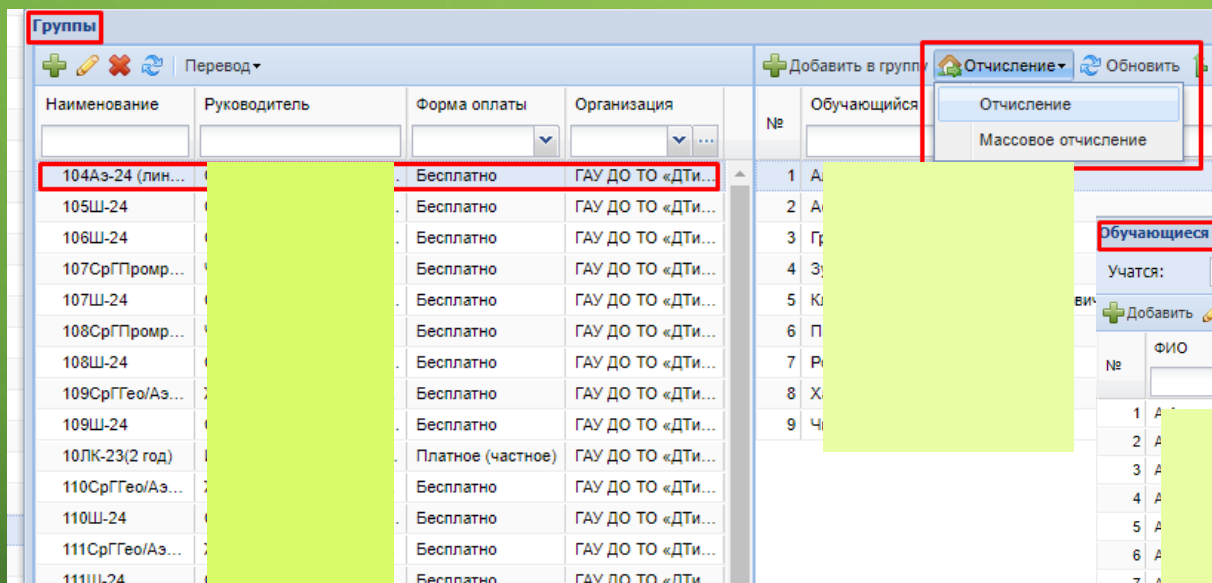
Группы

Перевод

| Наименование | Руководитель | Форма оплаты | Организация |
|---|---|---|---|
| 104Аэ-24 (лин... | | Бесплатно | ГАУ ДО ТО «ДТи... |
| 105Ш-24 | | Бесплатно | ГАУ ДО ТО «ДТи... |
| 106Ш-24 | | Бесплатно | ГАУ ДО ТО «ДТи... |
| 107СрГПромр... | | Бесплатно | ГАУ ДО ТО «ДТи... |
| 107Ш-24 | | Бесплатно | ГАУ ДО ТО «ДТи... |
| 108СрГПромр... | | Бесплатно | ГАУ ДО ТО «ДТи... |
| 108Ш-24 | | Бесплатно | ГАУ ДО ТО «ДТи... |
| 109СрГГео/Аэ... | | Бесплатно | ГАУ ДО ТО «ДТи... |
| 109Ш-24 | | Бесплатно | ГАУ ДО ТО «ДТи... |
| 10ЛК-23(2 год) | | Платное (частное) | ГАУ ДО ТО «ДТи... |
| 110СрГГео/Аэ... | | Бесплатно | ГАУ ДО ТО «ДТи... |
| 110Ш-24 | | Бесплатно | ГАУ ДО ТО «ДТи... |
| 111СрГГео/Аэ... | | Бесплатно | ГАУ ДО ТО «ДТи... |
| 111Ш-24 | | Бесплатно | ГАУ ДО ТО «ДТи... |

Добавить в группу Отчисление Обновить

Отчисление
Массовое отчисление

| № | Обучающийся |
|---|---|
| 1 | А |
| 2 | А |
| 3 | Г |
| 4 | З |
| 5 | К |
| 6 | П |
| 7 | Р |
| 8 | Х |
| 9 | Ч |

Обучающиеся
Учатся:
Добавить

| № | ФИО |
|---|---|
| 1 | А |
| 2 | А |
| 3 | А |
| 4 | А |
| 5 | А |
| 6 | А |
| 7 | А |